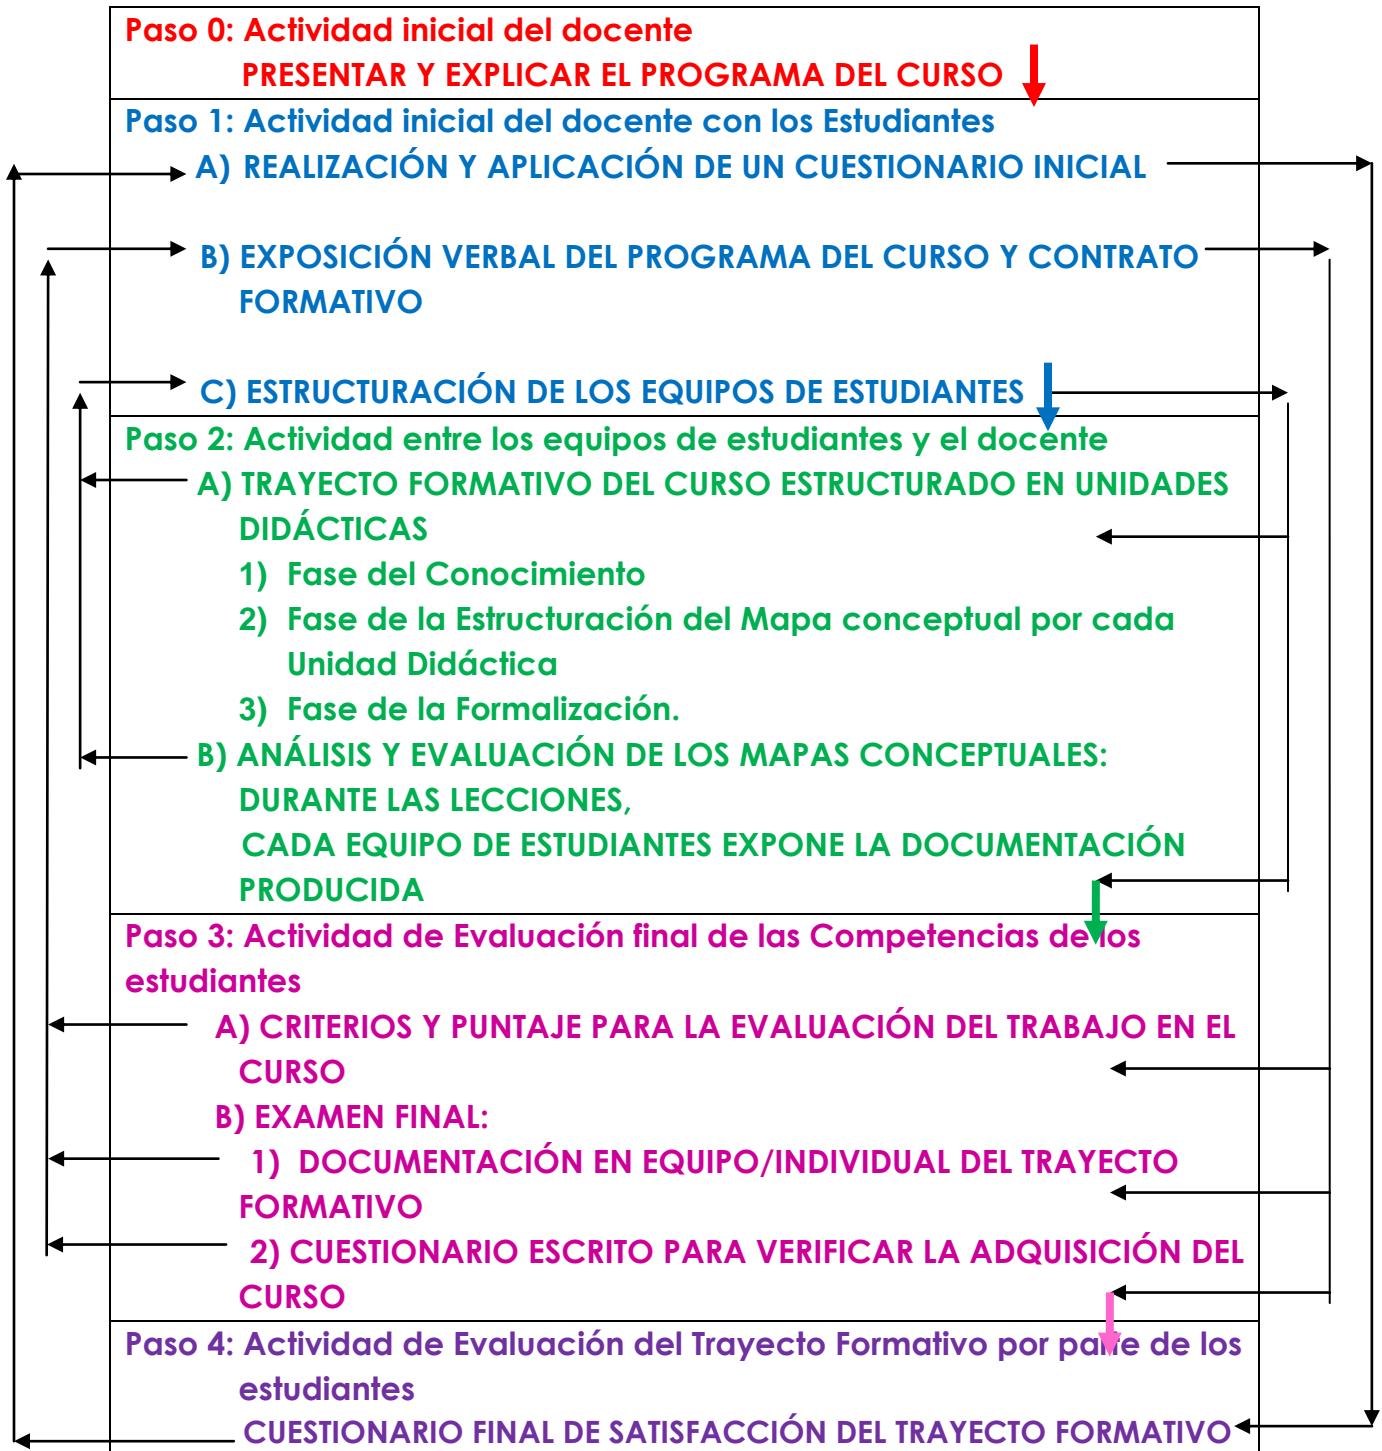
Paso 0: Actividad inicial del docente

PRESENTAR Y EXPLICAR EL PROGRAMA DEL CURSO

Paso 1: Actividad inicial del docente con los Estudiantes

A) REALIZACIÓN Y APLICACIÓN DE UN CUESTIONARIO INICIAL

B) EXPOSICIÓN VERBAL DEL PROGRAMA DEL CURSO Y CONTRATO FORMATIVO

C) ESTRUCTURACIÓN DE LOS EQUIPOS DE ESTUDIANTES

Paso 2: Actividad entre los equipos de estudiantes y el docente

A) TRAYECTO FORMATIVO DEL CURSO ESTRUCTURADO EN UNIDADES DIDÁCTICAS

1) Fase del Conocimiento

2) Fase de la Estructuración del Mapa conceptual por cada Unidad Didáctica

3) Fase de la Formalización.

B) ANÁLISIS Y EVALUACIÓN DE LOS MAPAS CONCEPTUALES: DURANTE LAS LECCIONES,

CADA EQUIPO DE ESTUDIANTES EXPONE LA DOCUMENTACIÓN PRODUCIDA

Paso 3: Actividad de Evaluación final de las Competencias de los estudiantes

A) CRITERIOS Y PUNTAJE PARA LA EVALUACIÓN DEL TRABAJO EN EL CURSO

B) EXAMEN FINAL:

1) DOCUMENTACIÓN EN EQUIPO/INDIVIDUAL DEL TRAYECTO FORMATIVO

2) CUESTIONARIO ESCRITO PARA VERIFICAR LA ADQUISICIÓN DEL CURSO

Paso 4: Actividad de Evaluación del Trayecto Formativo por parte de los estudiantes

CUESTIONARIO FINAL DE SATISFACCIÓN DEL TRAYECTO FORMATIVO